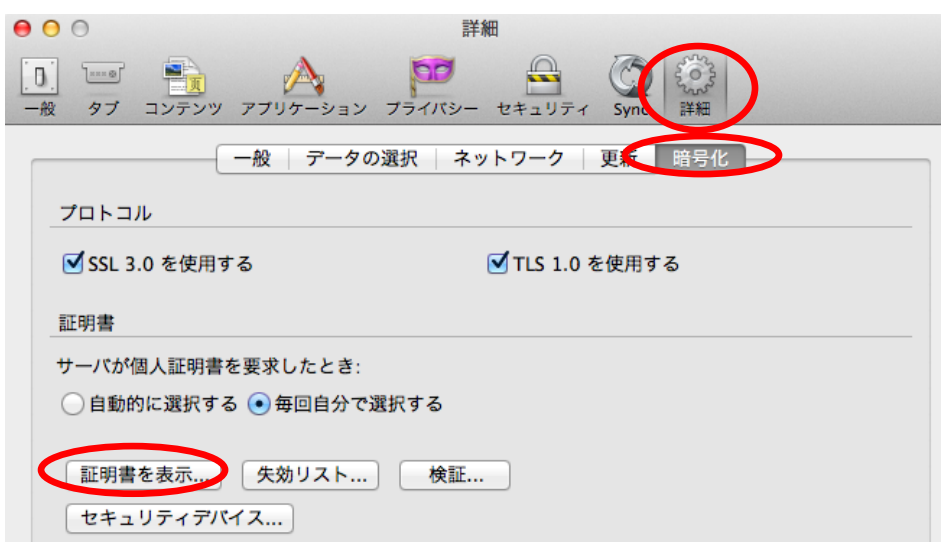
詳細

一般 タブ コンテンツ アプリケーション プライバシー セキュリティ Sync 詳細

一般 | データの選択 | ネットワーク | 更新 | 暗号化

プロトコル

SSL 3.0 を使用する

TLS 1.0 を使用する

証明書

サーバが個人証明書を要求したとき:

自動的に選択する 毎回自分で選択する

証明書を表示...

失効リスト...

検証...

セキュリティデバイス...